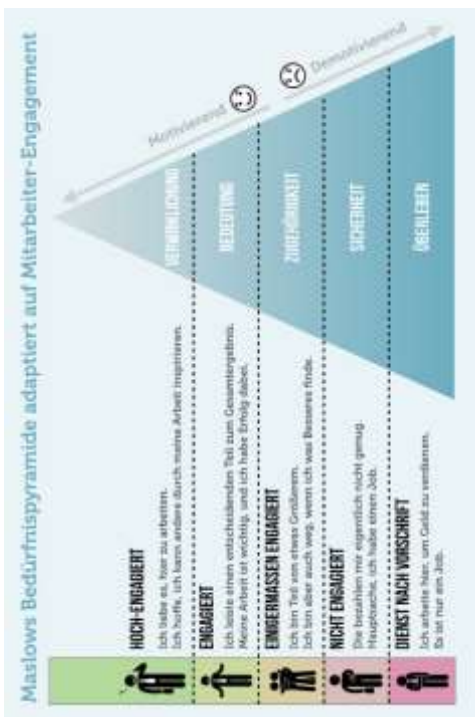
Maslows Bedürfnispyramide adaptiert auf Mitarbeiter-Engagement

Motivierend

Demotivierend

VERWIRKLICHUNG

BEDEUTUNG

ZUGEHÖRIGKEIT

SICHERHEIT

ÜBERLEBEN

HOCH-ENGAGIERT
Ich liebe es, hier zu arbeiten.
Ich hoffe, ich kann andere durch meine Arbeit inspirieren.

ENGAGIERT
Ich leiste einen entscheidenden Teil zum Gesamtergebnis.
Meine Arbeit ist wichtig, und ich habe Erfolg dabei.

EINIGERMASSEN ENGAGIERT
Ich bin Teil von etwas Größerem.
Ich bin aber auch weg, wenn ich was Besseres finde.

NICHT ENGAGIERT
Die bezahlen mir eigentlich nicht genug.
Hauptsache, ich habe einen Job.

DIENST NACH VORSCHRIFT
Ich arbeite hier, um Geld zu verdienen.
Ist halt nur ein Job.